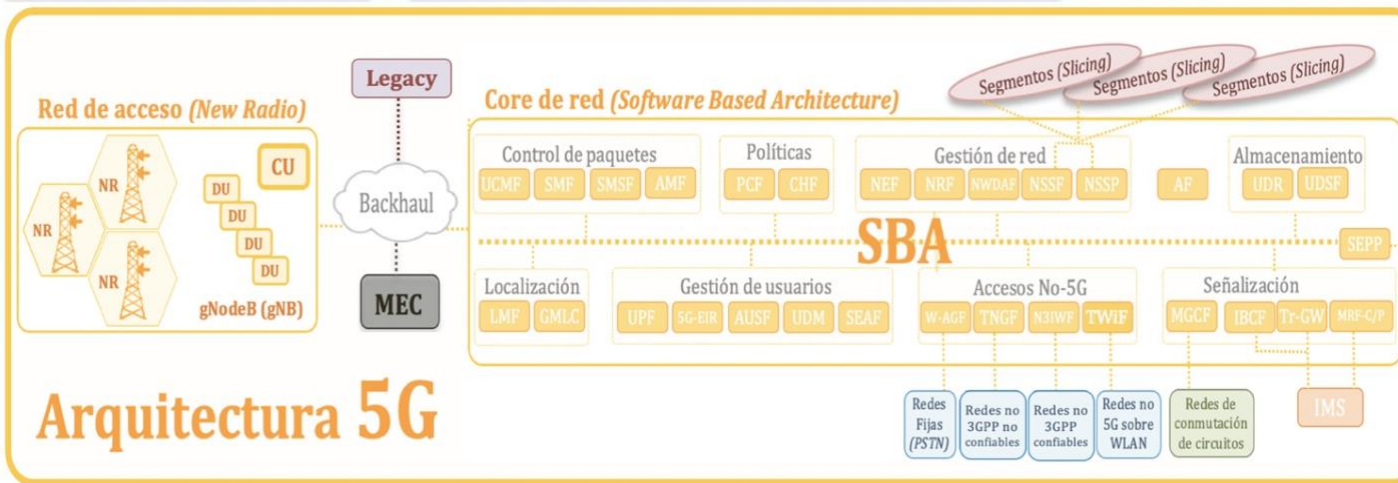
Red de acceso (New Radio)

NR
NR
NR

CU
DU
DU
DU
DU
gNodeB (gNB)

Legacy
Backhaul
MEC

Core de red (Software Based Architecture)

Segmentos (Slicing)
Segmentos (Slicing)
Segmentos (Slicing)

Control de paquetes
UCMF SMF SMSF AMF

Políticas
PCF CHF

Gestión de red
NEF NRF NWDAF NSSF NSSP

AF

Almacenamiento
UDR UDSF

SBA

SEPP

Localización
LMF GMLC

Gestión de usuarios
UPF 5G-EIR AUSF UDM SEAF

Accesos No-5G
W-AGF TNGF N3IWF TWIF

Señalización
MGCF IBCF Tr-GW MRF-C/P

Redes Fijas (PSTN)
Redes no 3GPP no confiables
Redes no 3GPP confiables
Redes no 5G sobre WLAN
Redes de conmutación de circuitos
IMS

Arquitectura 5G